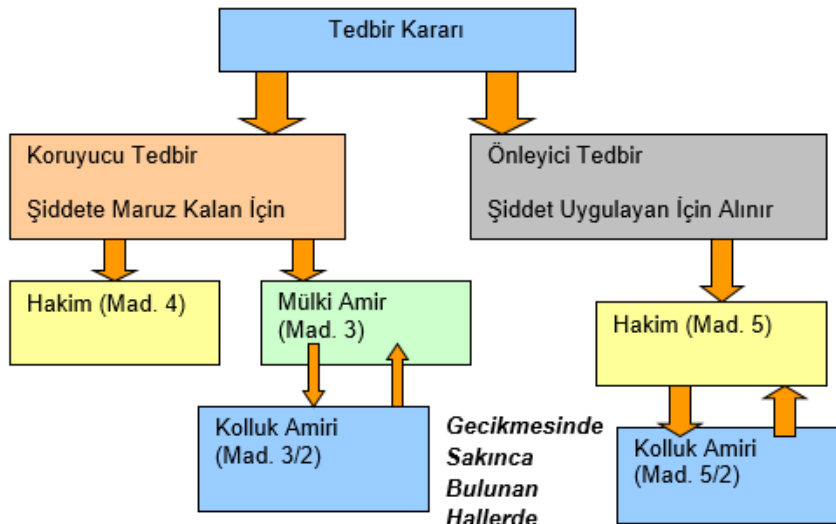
Tedbir Kararı

Koruyucu Tedbir

Şiddete Maruz Kalan İçin

Önleyici Tedbir

Şiddet Uygulayan İçin Alınır

Hakim (Mad. 4)

Mülki Amir (Mad. 3)

Hakim (Mad. 5)

Kolluk Amiri (Mad. 3/2)

Gecikmesinde Sakınca Bulunan Hallerde

Kolluk Amiri (Mad. 5/2)